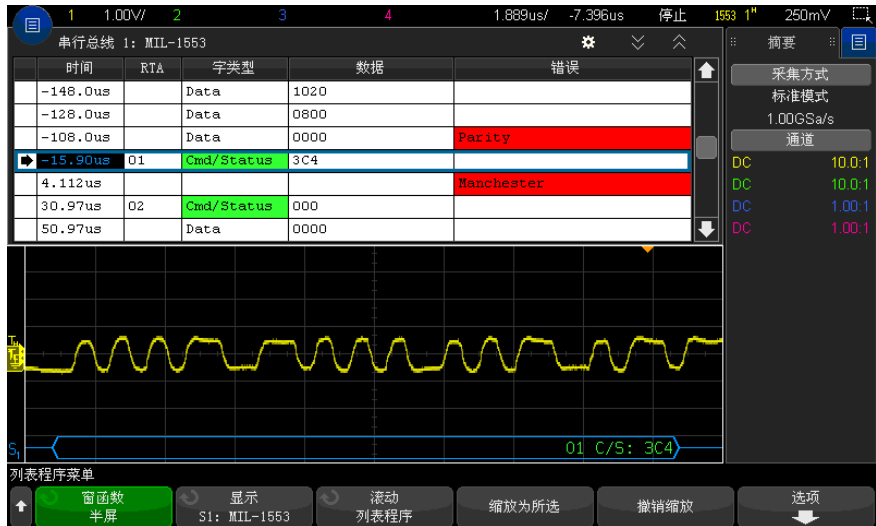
1 1.00V/ 2 3 4 1.889us/ -7.396us 停止 1553 1 250mV

串行总线 1: MIL-1553

| 时间 | RTA | 字类型 | 数据 | 错误 |
|---|---|---|---|---|
| -148.0us | | Data | 1020 | |
| -128.0us | | Data | 0800 | |
| -108.0us | | Data | 0000 | Parity |
| -15.90us | 01 | Cmd/Status | 3C4 | |
| 4.112us | | | | Manchester |
| 30.97us | 02 | Cmd/Status | 000 | |
| 50.97us | | Data | 0000 | |

摘要
采集方式
标准模式
1.00GSa/s
通道
DC 10.0:1
DC 10.0:1
DC 1.00:1
DC 1.00:1

T
S1
01 C/S: 3C4

列表程序菜单
窗函数
半屏
显示
S1: MIL-1553
滚动
列表程序
缩放为所选
撤销缩放
选项